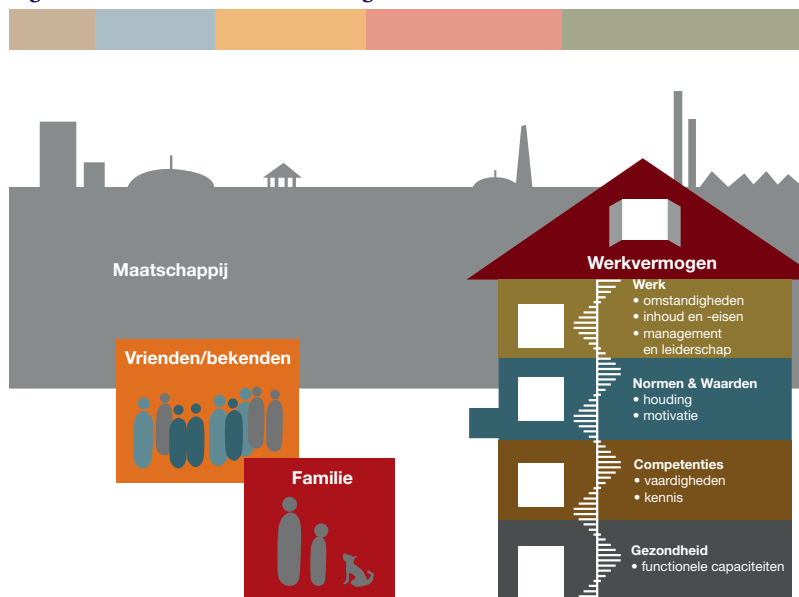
Maatschappij

Werkvermogen

Werk
• omstandigheden
• inhoud en -eisen
• management en leiderschap

Normen & Waarden
• houding
• motivatie

Competenties
• vaardigheden
• kennis

Gezondheid
• functionele capaciteiten

Vrienden/bekenden

Familie